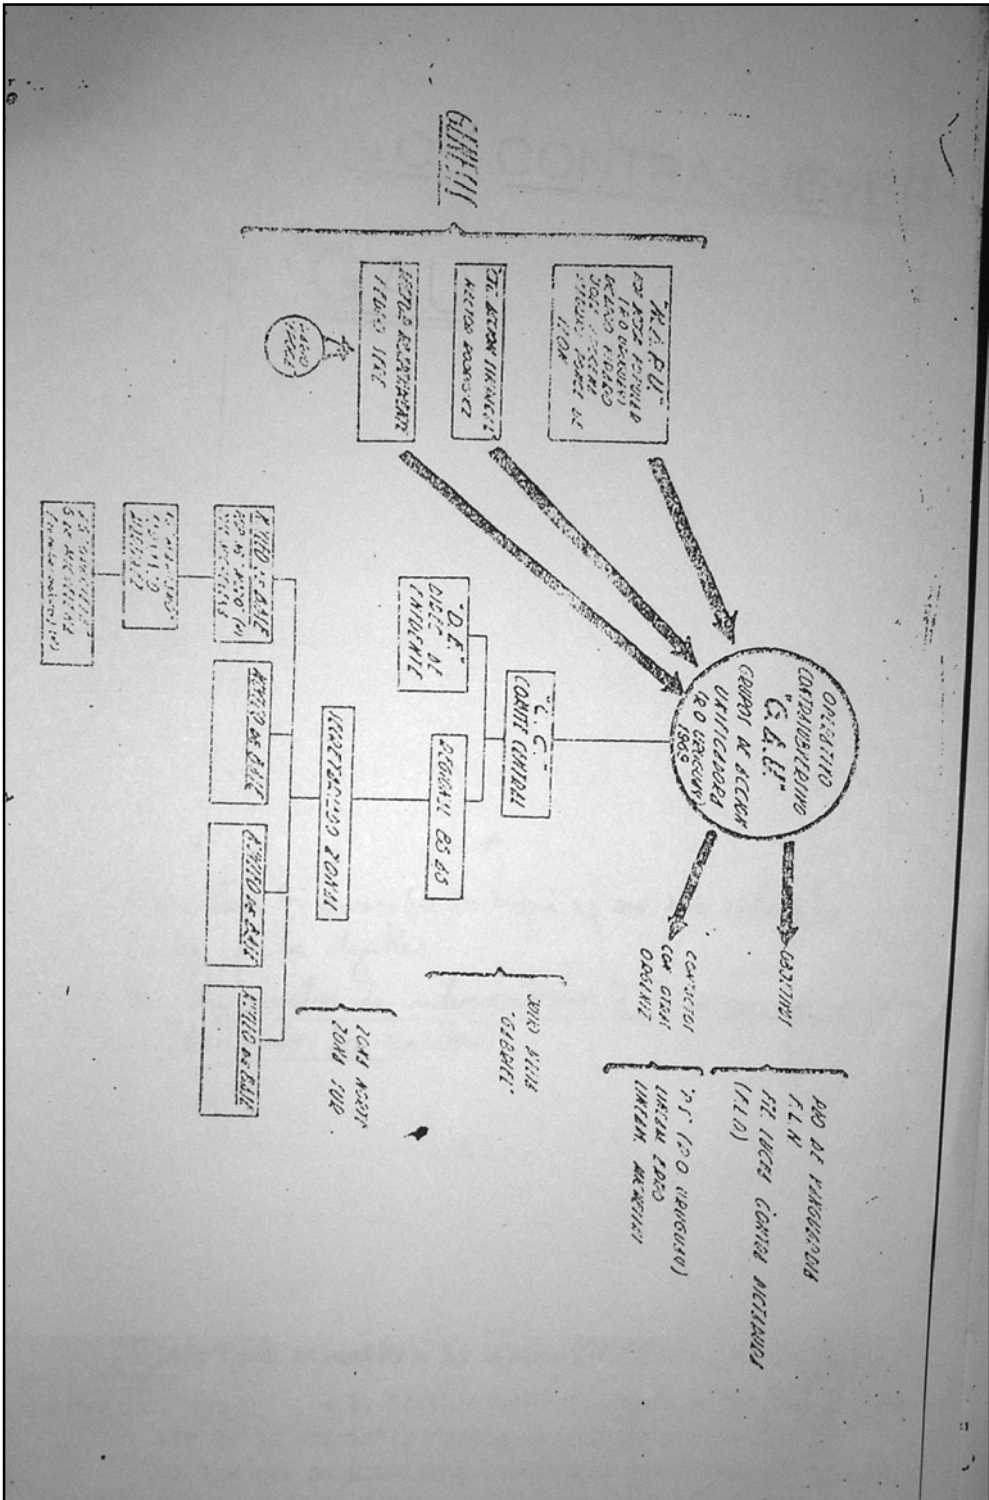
GENESIS

"M.A.P.U."
MOV. ACCION POPULAR
(P.D. URUGUAY)
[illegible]

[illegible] ACCION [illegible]
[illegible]

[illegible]

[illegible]

OPERATIVO
CONTRASUBVERSIVO
"G.A.U."
GRUPOS DE ACCION
UNIFICADORA
(R.O. URUGUAY)
1969

"C.C."
COMITE CENTRAL

"D.F."
DIREC. DE
FINANZAS

REGIONAL BS AS

SECRETARIADO ZONAL

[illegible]

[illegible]

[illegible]

AMBITO DE BASE

AMBITO DE BASE

AMBITO DE BASE

ZONA NORTE
ZONA SUR

SURGE DE LA "GLOBAL"

OBJETIVOS

CONTACTOS
CON OTRAS
ORGANIZ.

P.R.T. DE VANGUARDIA
F.L.N.
FTE. LUCHA CONTRA DICTADURAS
(F.L.D.)

"P.S." (P.D. URUGUAY)
LINEA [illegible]
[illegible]